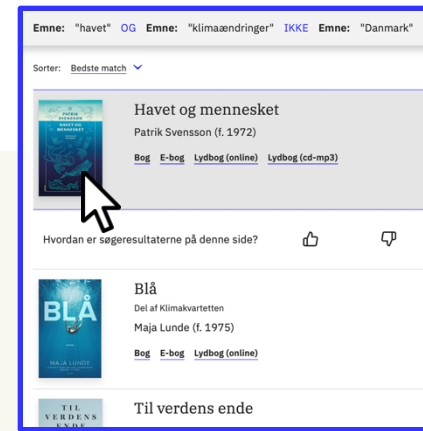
Emne: "havet" OG Emne: "klimaændringer" IKKE Emne: "Danmark"

Sorter: Bedste match

PATRIK SVENSSON HAVET OG MENNESKET

Havet og mennesket

Patrik Svensson (f. 1972)

Bog E-bog Lydbog (online) Lydbog (cd-mp3)

Hvordan er søgeresultaterne på denne side?

BLÅ MAJA LUNDE

Blå

Del af Klimakvartetten

Maja Lunde (f. 1975)

Bog E-bog Lydbog (online)

TIL VERDENS ENDE

Til verdens ende